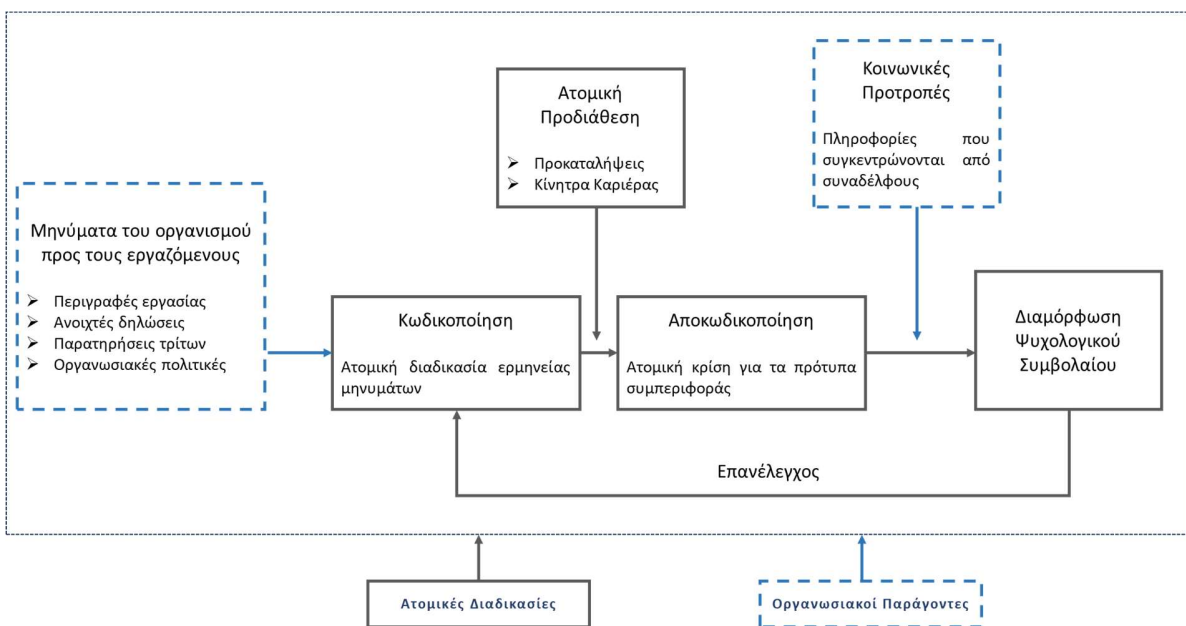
Ατομική Προδιάθεση

➢ Προκαταλήψεις
➢ Κίνητρα Καριέρας

Κοινωνικές Προτροπές

Πληροφορίες που συγκεντρώνονται από συναδέλφους

Μηνύματα του οργανισμού προς τους εργαζόμενους

➢ Περιγραφές εργασίας
➢ Ανοιχτές δηλώσεις
➢ Παρατηρήσεις τρίτων
➢ Οργανωσιακές πολιτικές

Κωδικοποίηση

Ατομική διαδικασία ερμηνείας μηνυμάτων

Αποκωδικοποίηση

Ατομική κρίση για τα πρότυπα συμπεριφοράς

Διαμόρφωση Ψυχολογικού Συμβολαίου

Επανέλεγχος

Ατομικές Διαδικασίες

Οργανωσιακοί Παράγοντες